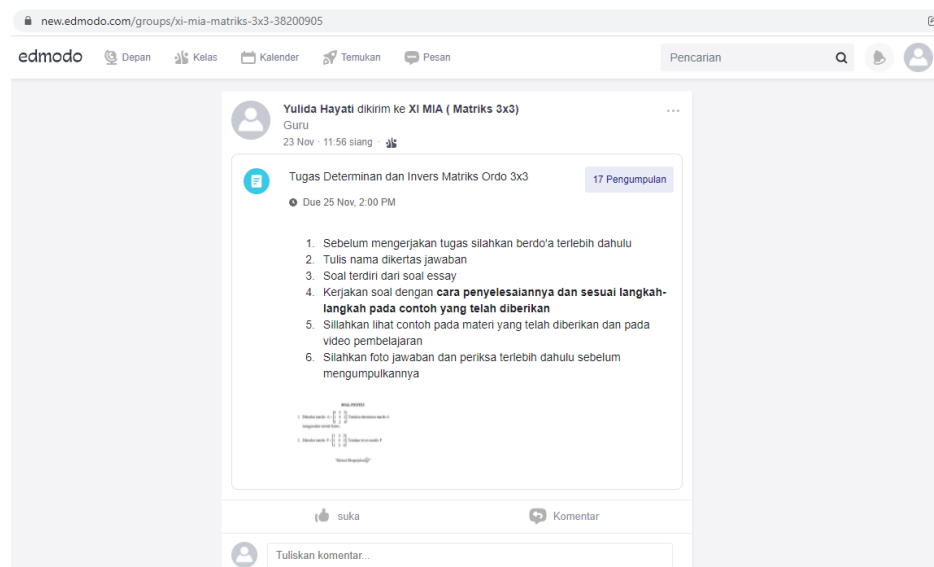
new.edmodo.com/groups/xi-mia-matriks-3x3-38200905

edmodo Depan Kelas Kalender Temukan Pesan Pencarian

Yulida Hayati dikirim ke XI MIA ( Matriks 3x3)
Guru
23 Nov · 11:56 siang

Tugas Determinan dan Invers Matriks Ordo 3x3
17 Pengumpulan
Due 25 Nov, 2:00 PM

1. Sebelum mengerjakan tugas silahkan berdo'a terlebih dahulu
2. Tulis nama dikertas jawaban
3. Soal terdiri dari soal essay
4. Kerjakan soal dengan **cara penyelesaiannya dan sesuai langkah-langkah pada contoh yang telah diberikan**
5. Sillahkan lihat contoh pada materi yang telah diberikan dan pada video pembelajaran
6. Silahkan foto jawaban dan periksa terlebih dahulu sebelum mengumpulkannya

SOAL POSTEST
1. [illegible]
2. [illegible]
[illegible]

suka
Komentar
Tuliskan komentar...